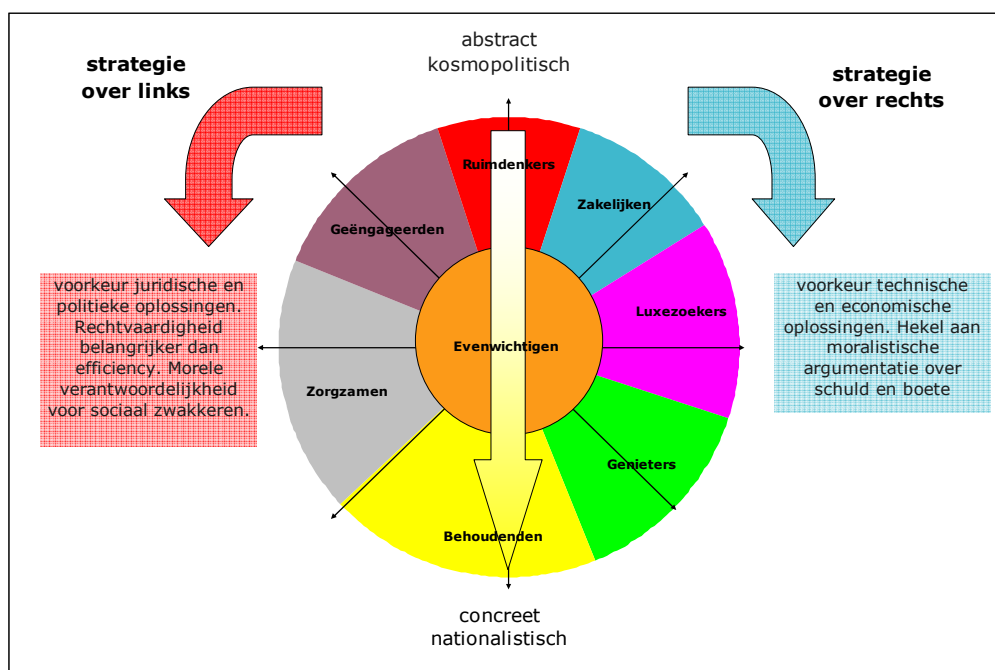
abstract
kosmopolitisch

strategie
over links

strategie
over rechts

Ruimdenkers

Zakelijken

Geëngageerden

Luxezoekers

Evenwichtigen

Zorgzamen

Genieters

Behoudenden

voorkeur juridische en politieke oplossingen. Rechtvaardigheid belangrijker dan efficiency. Morele verantwoordelijkheid voor sociaal zwakkeren.

voorkeur technische en economische oplossingen. Hekel aan moralistische argumentatie over schuld en boete

concreet
nationalistisch